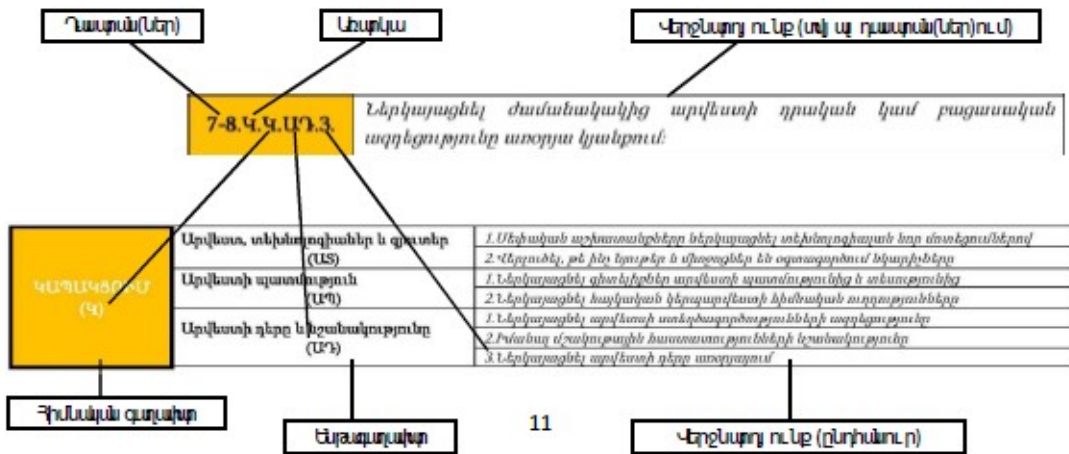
Դասարան(ներ)

Անարկա

Վերջնարդյունք (տվյալ դասարան(ներ)ում)

7-8.Կ.Կ.ԱԴ.3.

Ներկայացնել ժամանակակից արվեստի դրական կամ բացասական ազդեցությունը առօրյա կյանքում:

ԿԱՊԱԿՑՈՒՄ (Կ)

| Արվեստ, տեխնոլոգիաներ և գիտություն (ԱՏ) | 1.Մեխանիկան աշխատանքները ներկայացնել տեխնոլոգիական նոր մոտեցումներով |
|---|---|
| | 2.Վերլուծել, թե ինչ նյութեր և միջոցներ են օգտագործում նկարիչները |
| Արվեստի պատմություն (ԱՊ) | 1.Ներկայացնել գեղարվեստի արվեստի պատմությունից և տեսությունից |
| | 2.Ներկայացնել հայկական կերպարվեստի հիմնական ուղղությունները |
| Արվեստի դերը և նշանակությունը (ԱԴ) | 1.Ներկայացնել արվեստի ստեղծագործությունների ազդեցությունը |
| | 2.Բացատրել մշակութային հաստատությունների նշանակությունը |
| | 3.Ներկայացնել արվեստի դերը առօրյայում |

Հիմնական գաղափար

Ենթագաղափար

11

Վերջնարդյունք (ընդհանուր)